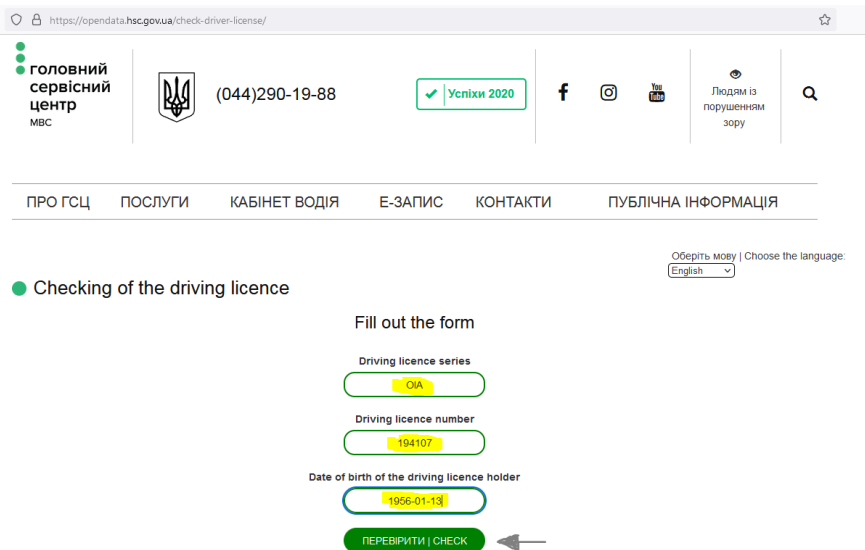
https://opendata.hsc.gov.ua/check-driver-license/

головний сервісний центр
МВС

(044)290-19-88

Успіхи 2020

You Tube

Людям із порушенням зору

ПРО ГСЦ ПОСЛУГИ КАБІНЕТ ВОДІЯ Е-ЗАПИС КОНТАКТИ ПУБЛІЧНА ІНФОРМАЦІЯ

Оберіть мову | Choose the language:
English

Checking of the driving licence

Fill out the form

Driving licence series
OIA

Driving licence number
194107

Date of birth of the driving licence holder
1956-01-13

ПЕРЕВІРИТИ | CHECK